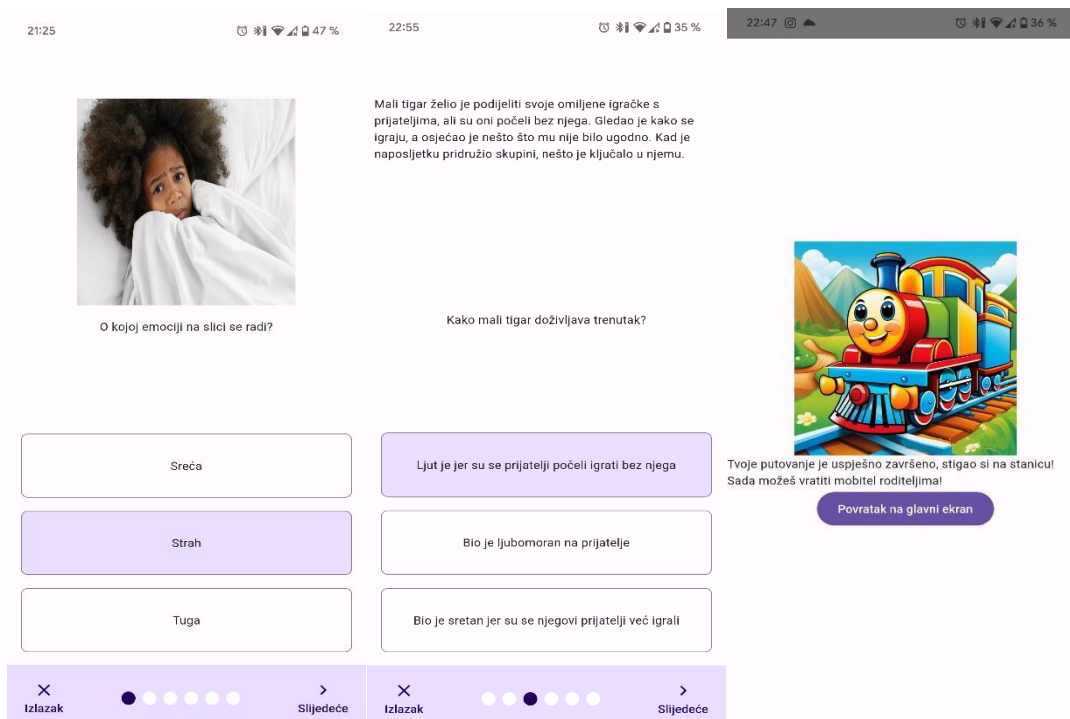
21:25

47 %

O kojoj emociji na slici se radi?

Sreća

Strah

Tuga

Izlazak

Slijedeće

22:55

35 %

Mali tigar želio je podijeliti svoje omiljene igračke s prijateljima, ali su oni počeli bez njega. Gledao je kako se igraju, a osjećao je nešto što mu nije bilo ugodno. Kad je naposljetku pridružio skupini, nešto je ključalo u njemu.

Kako mali tigar doživljava trenutak?

Ljut je jer su se prijatelji počeli igrati bez njega

Bio je ljubomoran na prijatelje

Bio je sretan jer su se njegovi prijatelji već igrali

Izlazak

Slijedeće

22:47

36 %

Tvoje putovanje je uspješno završeno, stigao si na stanicu! Sada možeš vratiti mobitel roditeljima!

Povratak na glavni ekran